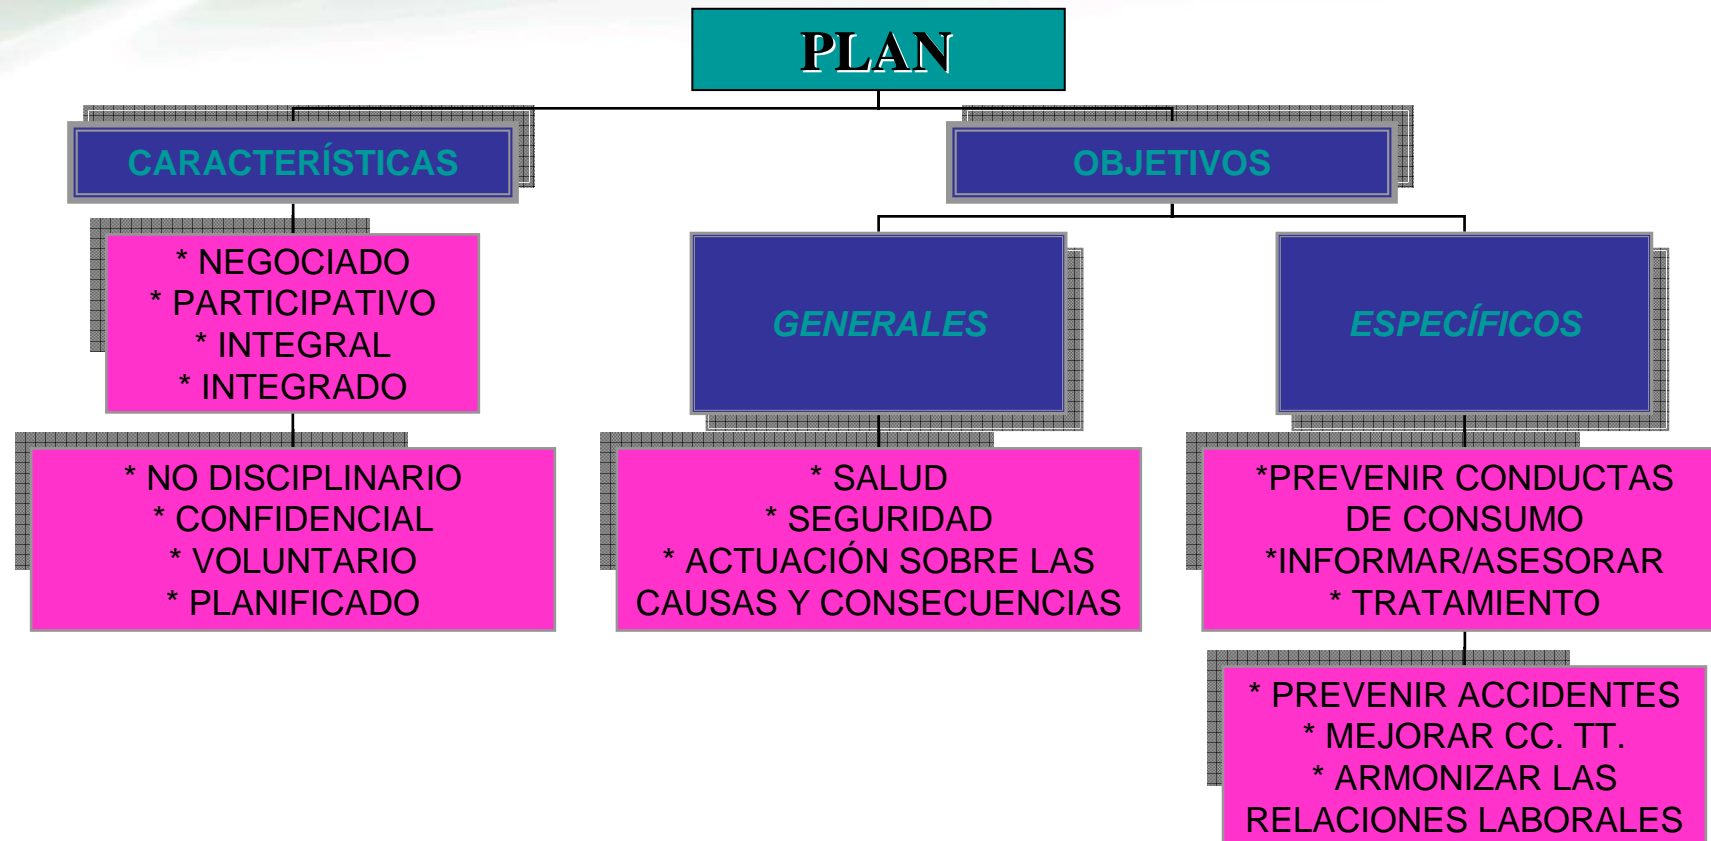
PLAN

CARACTERÍSTICAS

* NEGOCIADO
* PARTICIPATIVO
* INTEGRAL
* INTEGRADO

* NO DISCIPLINARIO
* CONFIDENCIAL
* VOLUNTARIO
* PLANIFICADO

OBJETIVOS

GENERALES

* SALUD
* SEGURIDAD
* ACTUACIÓN SOBRE LAS CAUSAS Y CONSECUENCIAS

ESPECÍFICOS

*PREVENIR CONDUCTAS DE CONSUMO
*INFORMAR/ASESORAR
* TRATAMIENTO

* PREVENIR ACCIDENTES
* MEJORAR CC. TT.
* ARMONIZAR LAS RELACIONES LABORALES